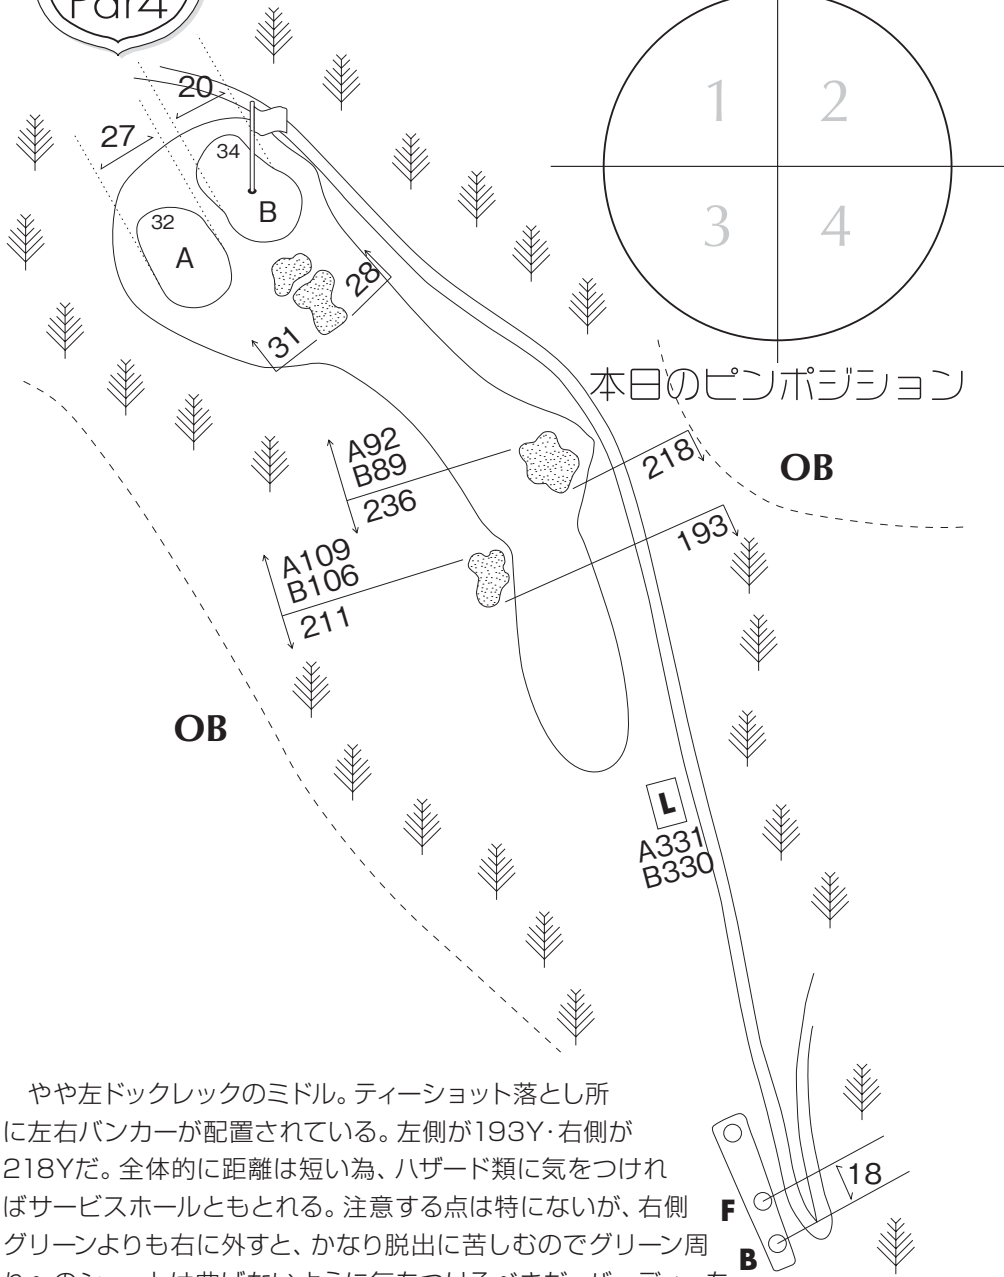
Par4

20
27
34
32
B
A
28
31

1 2
3 4

本日のピンポジション

A92
B89
236
218

OB

A109
B106
211
193

OB

L
A331
B330

18
F
B

やや左ドックレックのミドル。ティーショット落とし所に左右バンカーが配置されている。左側が193Y·右側が218Yだ。全体的に距離は短い為、ハザード類に気をつければサービスホールともとれる。注意する点は特にないが、右側グリーンよりも右に外すと、かなり脱出に苦しむのでグリーン周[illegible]